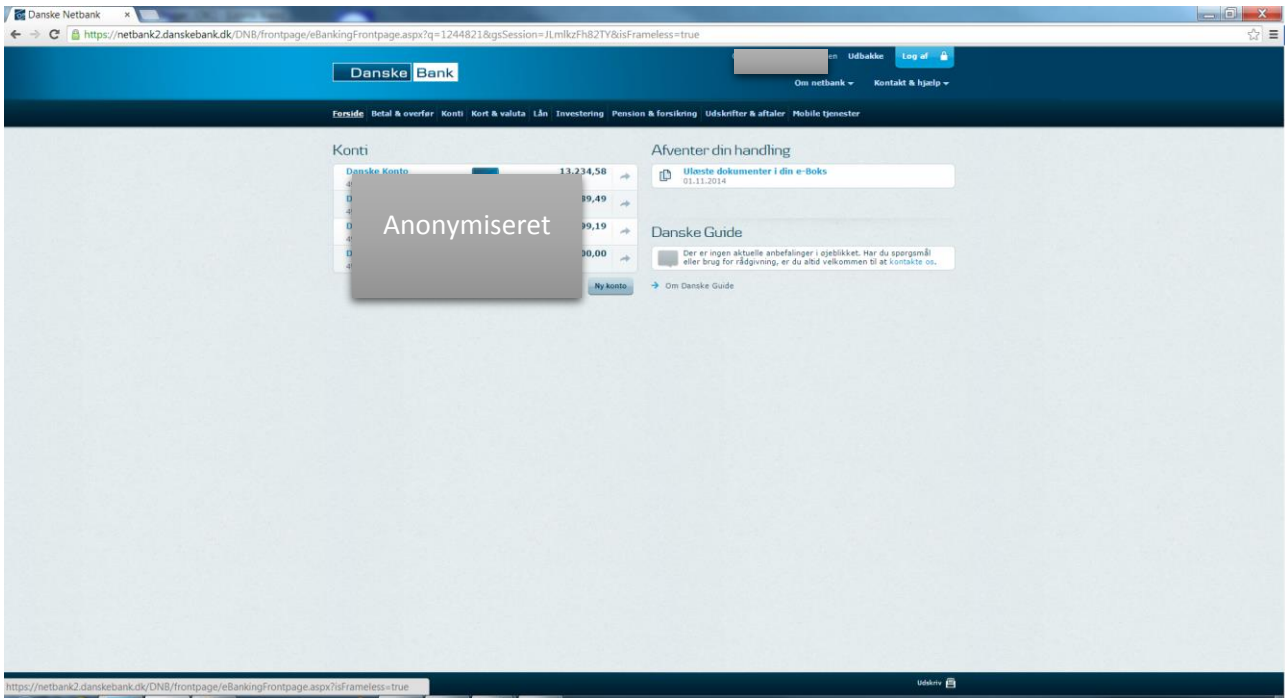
Danske Netbank ×

https://netbank2.danskebank.dk/DNB/frontpage/eBankingFrontpage.aspx?q=1244821&gsSession=JLmlkzFh82TY&isFrameless=true

Danske Bank

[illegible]en Udbakke Log af

Om netbank ▾ Kontakt & hjælp ▾

Forside | Betal & overfør | Konti | Kort & valuta | Lån | Investering | Pension & forsikring | Udskrifter & aftaler | Mobile tjenester

Konti

Danske Konto 13.234,58
4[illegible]
D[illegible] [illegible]39,49
4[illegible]
D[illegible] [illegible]99,19
4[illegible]
D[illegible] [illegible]00,00
4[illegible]

Anonymiseret

Ny konto

Afventer din handling

Ulæste dokumenter i din e-Boks
01.11.2014

Danske Guide

Der er ingen aktuelle anbefalinger i øjeblikket. Har du spørgsmål eller brug for rådgivning, er du altid velkommen til at kontakte os.

Om Danske Guide

https://netbank2.danskebank.dk/DNB/frontpage/eBankingFrontpage.aspx?isFrameless=true

Udskriv